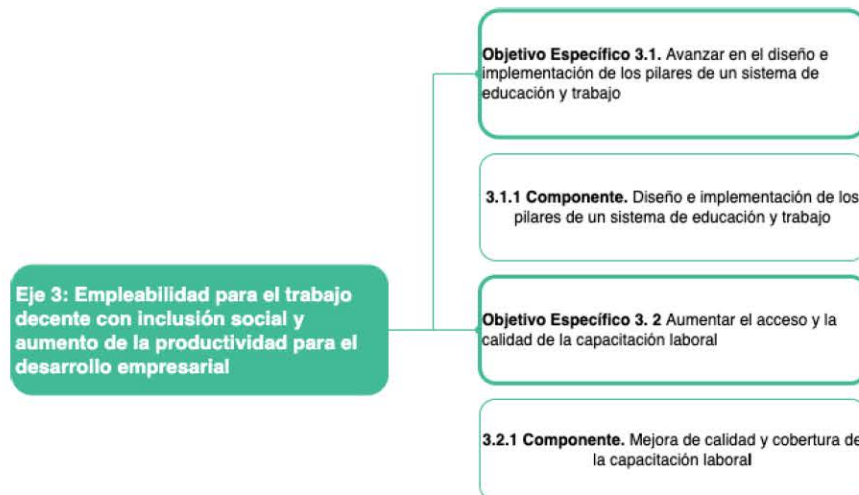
Eje 3: Empleabilidad para el trabajo decente con inclusión social y aumento de la productividad para el desarrollo empresarial

Objetivo Específico 3.1. Avanzar en el diseño e implementación de los pilares de un sistema de educación y trabajo

3.1.1 Componente. Diseño e implementación de los pilares de un sistema de educación y trabajo

Objetivo Específico 3. 2 Aumentar el acceso y la calidad de la capacitación laboral

3.2.1 Componente. Mejora de calidad y cobertura de la capacitación laboral